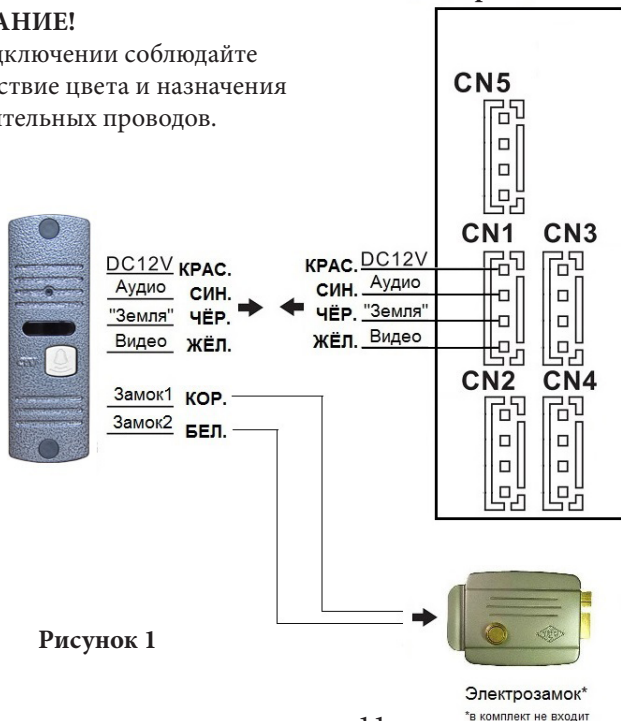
АНИЕ!
дключении соблюдайте
ствие цвета и назначения
ительных проводов.

CN5

CN1 CN3

DC12V КРАС.
Аудио СИН.
"Земля" ЧЁР.
Видео ЖЁЛ.

КРАС. DC12V
СИН. Аудио
ЧЁР. "Земля"
ЖЁЛ. Видео

CN2 CN4

Замок1 КОР.
Замок2 БЕЛ.

Рисунок 1

Электрозамок*
*в комплект не входит

11